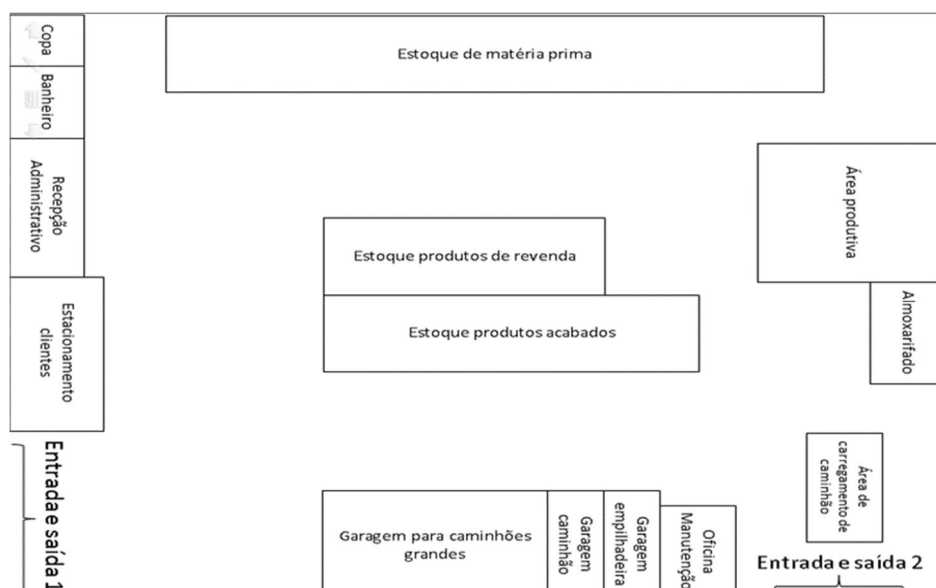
Copa

Banheiro

Recepção Administrativo

Estacionamento clientes

Entrada e saída 1

Estoque de matéria prima

Estoque produtos de revenda

Estoque produtos acabados

Área produtiva

Almoxarifado

Área de carregamento de caminhão

Garagem para caminhões grandes

Garagem caminhão

Garagem empilhadeira

Oficina Manutenção

Entrada e saída 2